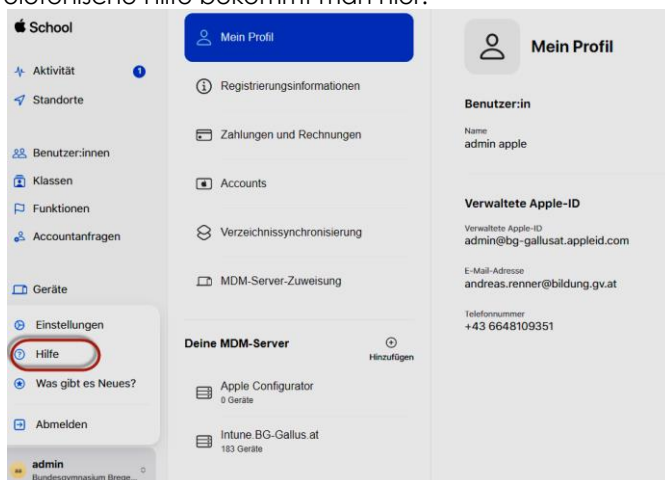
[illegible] Hilfe bekommt man hier.

School

Aktivität 1

Standorte

Benutzer:innen

Klassen

Funktionen

Accountanfragen

Geräte

Einstellungen

Hilfe

Was gibt es Neues?

Abmelden

admin
Bundesgymnasium Brege...

Mein Profil

Registrierungsinformationen

Zahlungen und Rechnungen

Accounts

Verzeichnissynchronisierung

MDM-Server-Zuweisung

Deine MDM-Server

Hinzufügen

Apple Configurator
0 Geräte

Intune.BG-Gallus.at
183 Geräte

Mein Profil

Benutzer:in

Name
admin apple

Verwaltete Apple-ID

Verwaltete Apple-ID
admin@bg-gallusat.appleid.com

E-Mail-Adresse
andreas.renner@bildung.gv.at

Telefonnummer
+43 6648109351